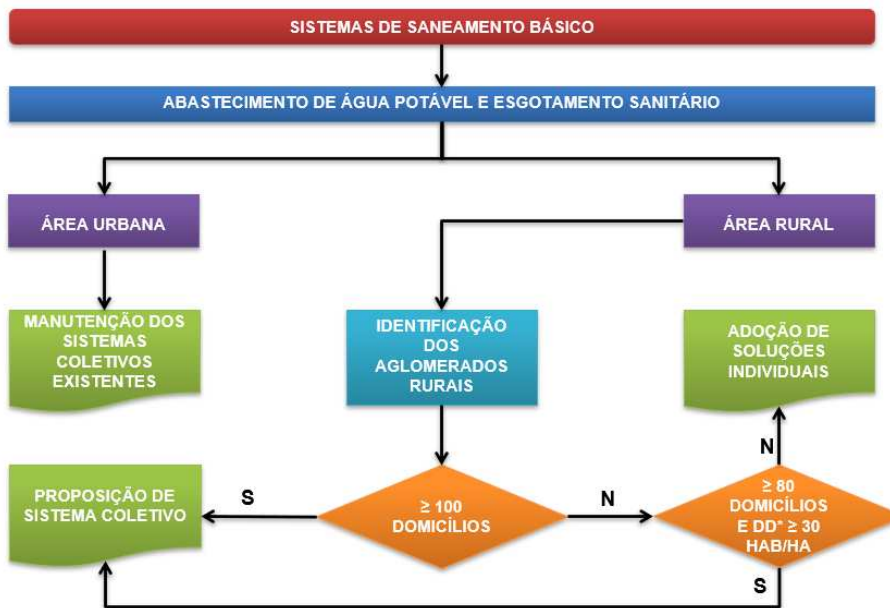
SISTEMAS DE SANEAMENTO BÁSICO

ABASTECIMENTO DE ÁGUA POTÁVEL E ESGOTAMENTO SANITÁRIO

ÁREA URBANA

ÁREA RURAL

MANUTENÇÃO DOS SISTEMAS COLETIVOS EXISTENTES

IDENTIFICAÇÃO DOS AGLOMERADOS RURAIS

ADOÇÃO DE SOLUÇÕES INDIVIDUAIS

N

PROPOSIÇÃO DE SISTEMA COLETIVO

S

$\geq 100$ DOMICÍLIOS

N

$\geq 80$ DOMICÍLIOS E DD* $\geq 30$ HAB/HA

S